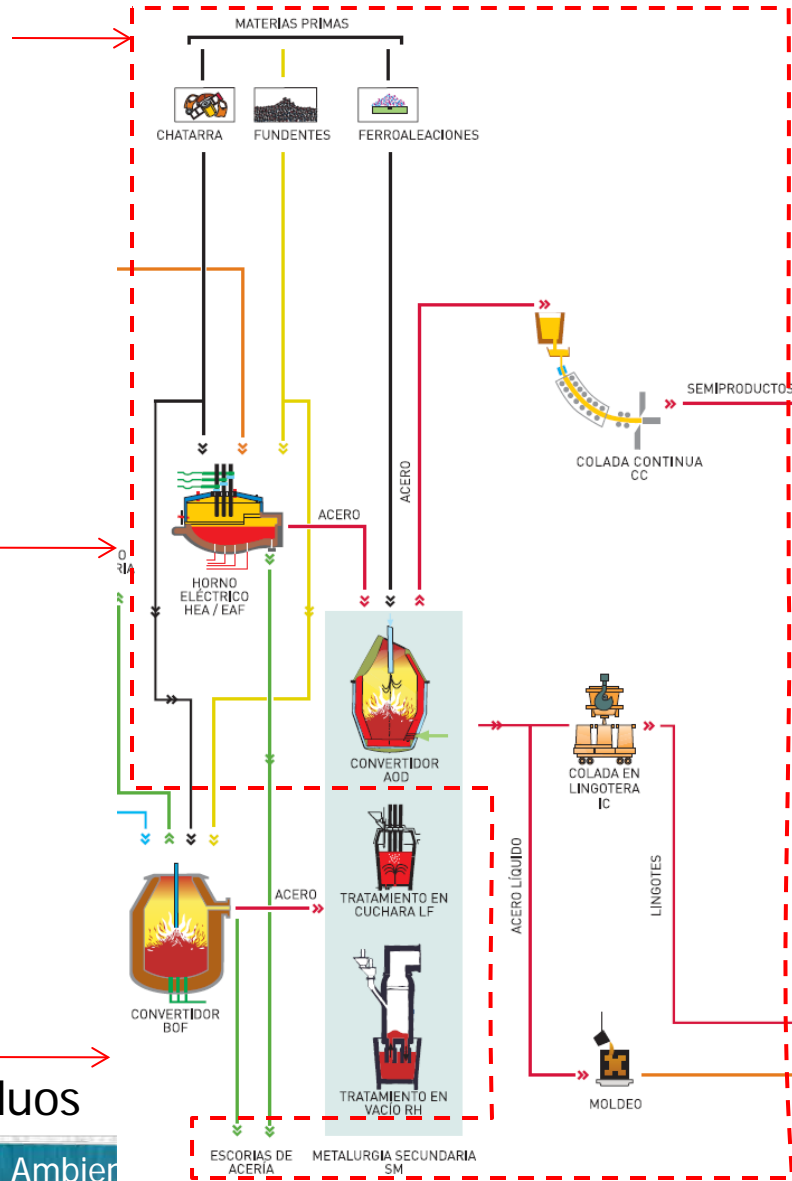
MATERIAS PRIMAS

CHATARRA FUNDENTES FERROALEACIONES

SEMIPRODUCTOS

COLADA CONTINUA CC

ACERO

ACERO

O
RIA

HORNO ELÉCTRICO HEA / EAF

CONVERTIDOR AOD

COLADA EN LINGOTERA IC

TRATAMIENTO EN CUCHARA LF

ACERO LÍQUIDO

LINGOTES

ACERO

CONVERTIDOR BOF

TRATAMIENTO EN VACÍO RH

MOLDEO

duos

Ambien

ESCORIAS DE ACERÍA

METALURGIA SECUNDARIA SM